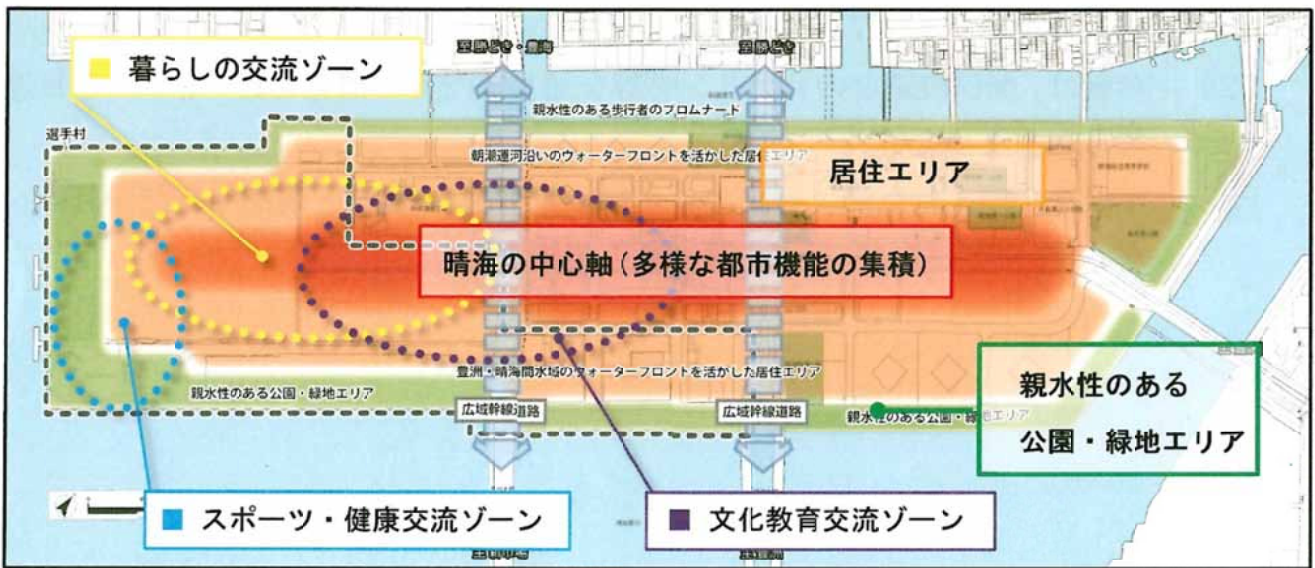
■ 暮らしの交流ゾーン

至勝どき・豊海

至勝どき

親水性のある歩行者のプロムナード

選手村

朝潮運河沿いのウォーターフロントを活かした居住エリア

居住エリア

晴海の中心軸（多様な都市機能の集積）

親水性のある

公園・緑地エリア

豊洲・晴海間水域のウォーターフロントを活かした居住エリア

親水性のある公園・緑地エリア

広域幹線道路

広域幹線道路

親水性のある公園・緑地エリア

■ スポーツ・健康交流ゾーン

■ 文化教育交流ゾーン

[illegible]